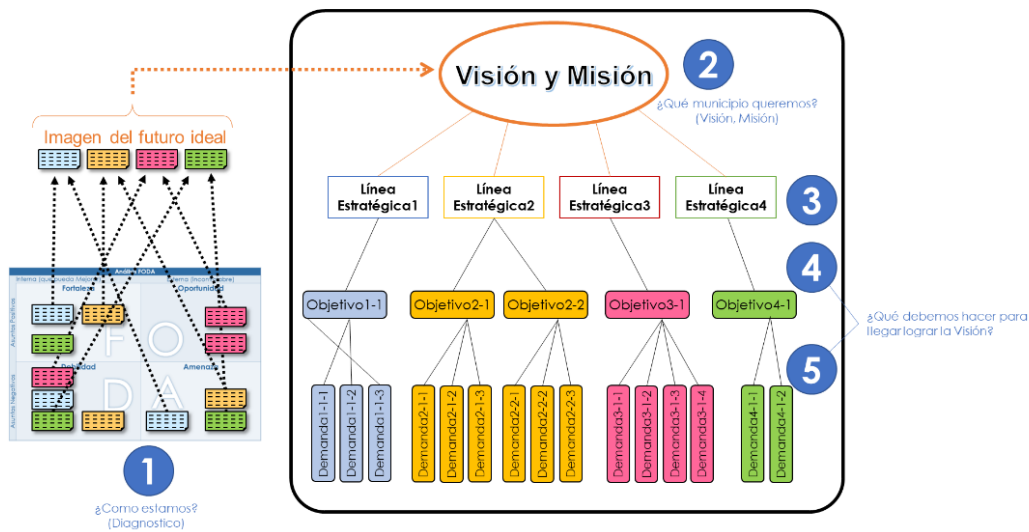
Imagen del futuro ideal

Análisis FODA
Interno (lo que puedo Mejorar) | Externo (Incontrolable)
Fortaleza | Oportunidad
Debilidad | Amenaza
Asuntos Positivos
Asuntos Negativos
F O
D A

1
¿Como estamos? (Diagnostico)

Visión y Misión

2
¿Qué municipio queremos? (Visión, Misión)

Línea Estratégica1
Línea Estratégica2
Línea Estratégica3
Línea Estratégica4

3

4

¿Qué debemos hacer para llegar lograr la Visión?

5

Objetivo1-1
Objetivo2-1
Objetivo2-2
Objetivo3-1
Objetivo4-1

Demanda1-1-1
Demanda1-1-2
Demanda1-1-3
Demanda2-1-1
Demanda2-1-2
Demanda2-1-3
Demanda2-2-1
Demanda2-2-2
Demanda2-2-3
Demanda3-1-1
Demanda3-1-2
Demanda3-1-3
Demanda3-1-4
Demanda4-1-1
Demanda4-1-2